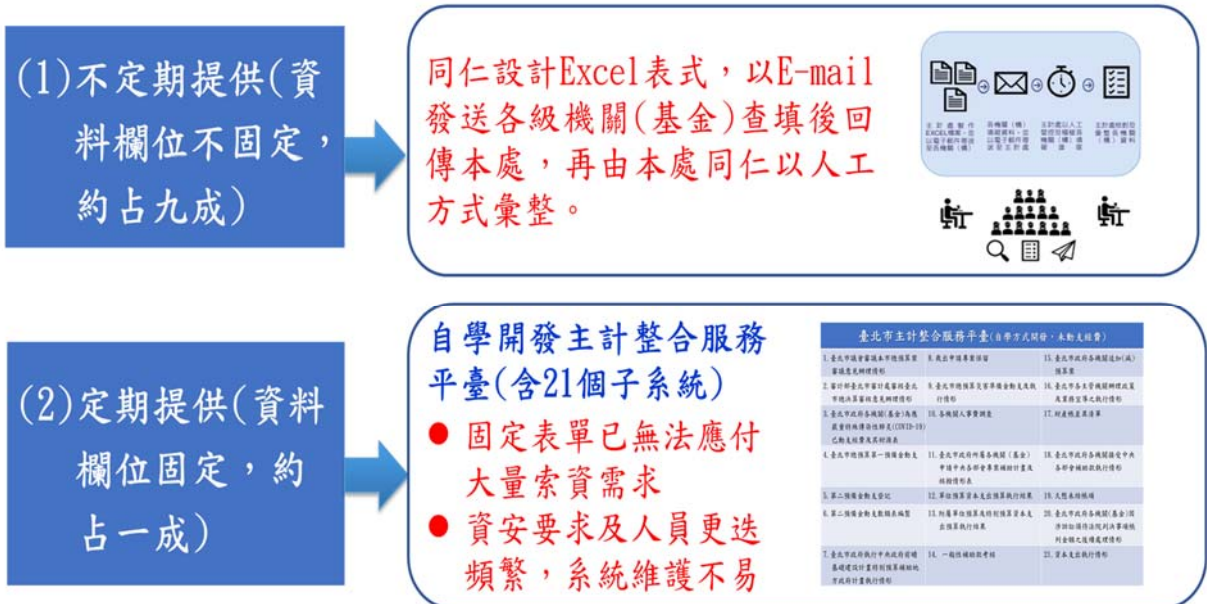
(1)不定期提供(資料欄位不固定，約占九成)

同仁設計Excel表式，以E-mail發送各級機關(基金)查填後回傳本處，再由本處同仁以人工方式彙整。

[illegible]

(2)定期提供(資料欄位固定，約占一成)

自學開發主計整合服務平臺(含21個子系統)

● 固定表單已無法應付大量索資需求

● 資安要求及人員更迭頻繁，系統維護不易

臺北市主計整合服務平臺(自學方式開發、未動支經費)

| 1. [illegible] | 8. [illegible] | 15. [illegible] |
|---|---|---|
| 2. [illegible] | 9. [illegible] | 16. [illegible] |
| 3. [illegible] | 10. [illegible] | 17. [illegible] |
| 4. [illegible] | 11. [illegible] | 18. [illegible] |
| 5. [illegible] | 12. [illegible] | 19. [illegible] |
| 6. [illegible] | 13. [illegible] | 20. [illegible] |
| 7. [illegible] | 14. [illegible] | 21. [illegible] |